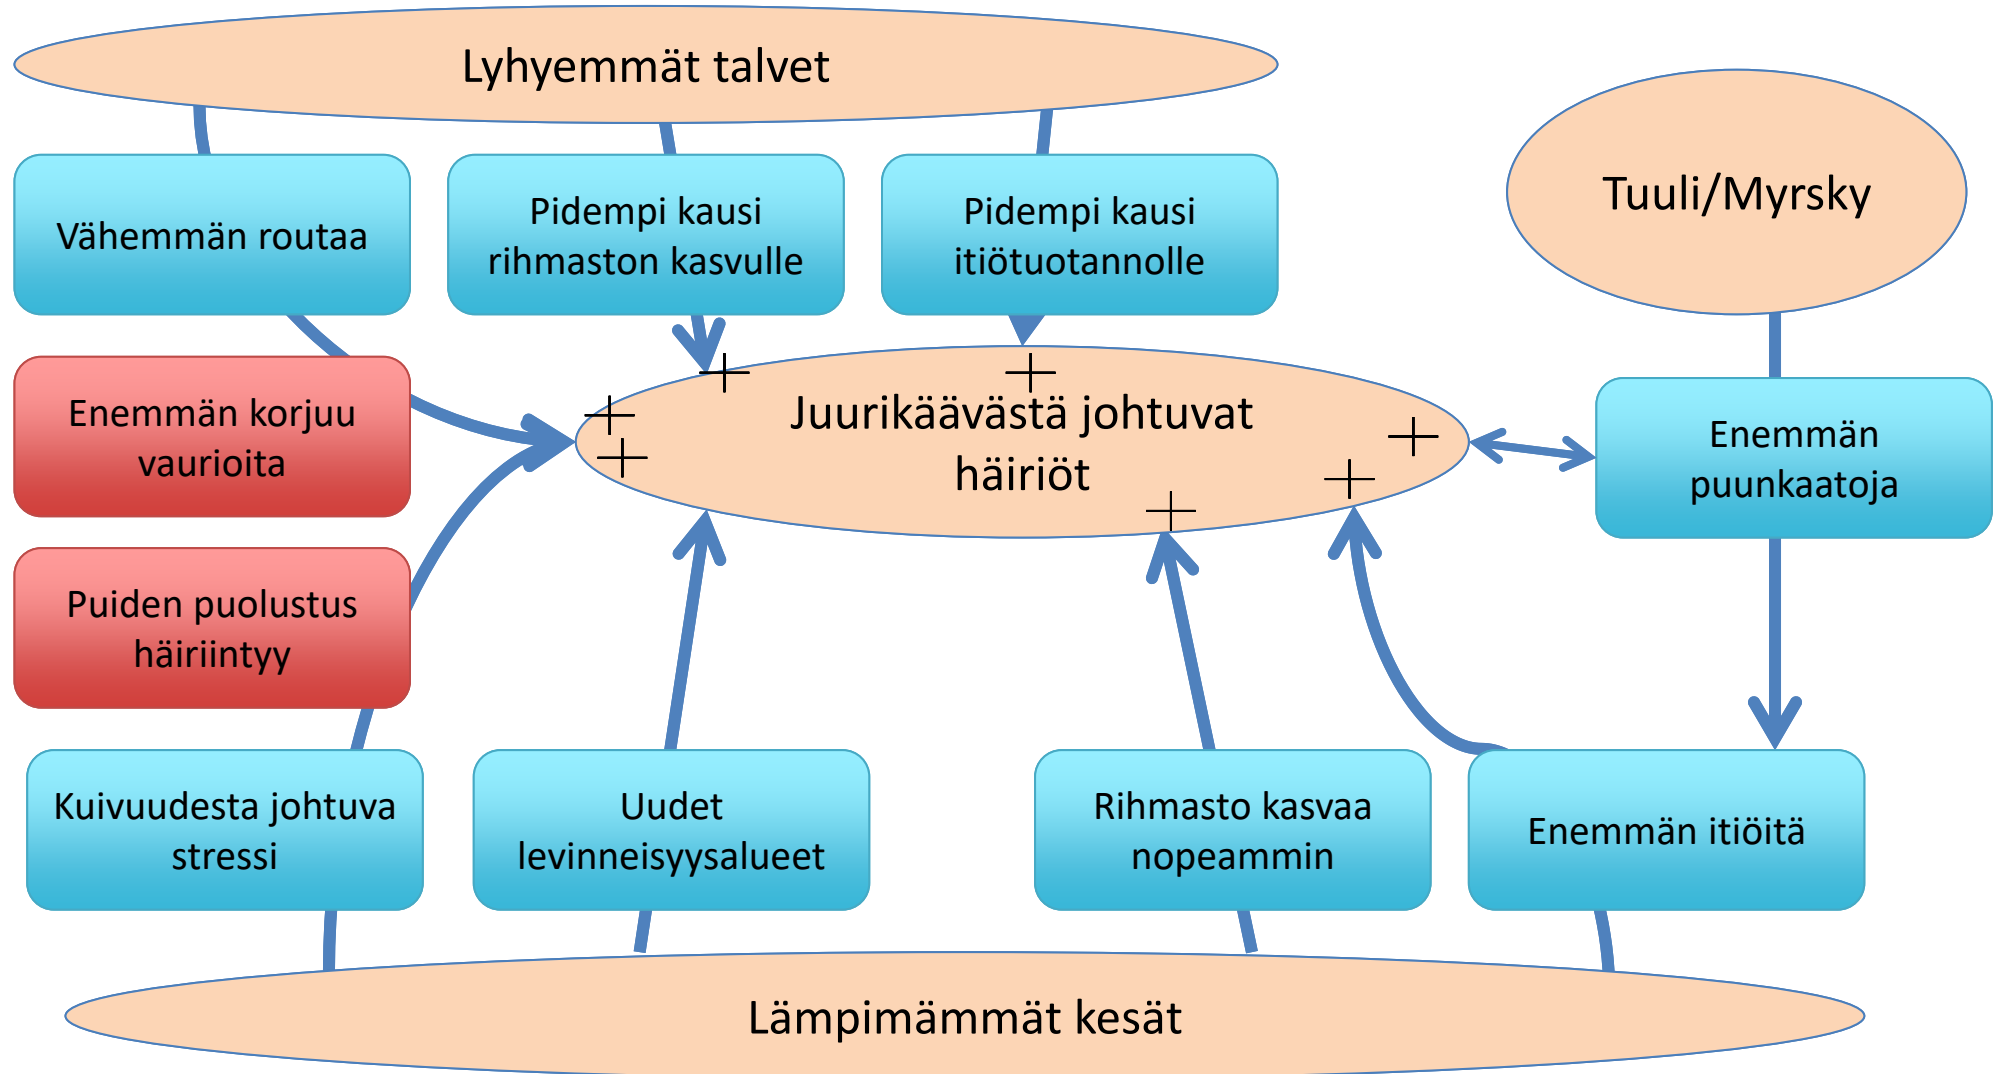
Lyhyemmät talvet

Vähemmän routaa

Pidempi kausi rihmaston kasvulle

Pidempi kausi itiötuotannolle

Tuuli/Myrsky

Enemmän korjuu vaurioita

Juurikäävästä johtuvat häiriöt

Enemmän puunkaatoja

Puiden puolustus häiriintyy

+
+
+
+
+
+
+

Kuivuudesta johtuva stressi

Uudet levinneisyysalueet

Rihmasto kasvaa nopeammin

Enemmän itiöitä

Lämpimämmät kesät